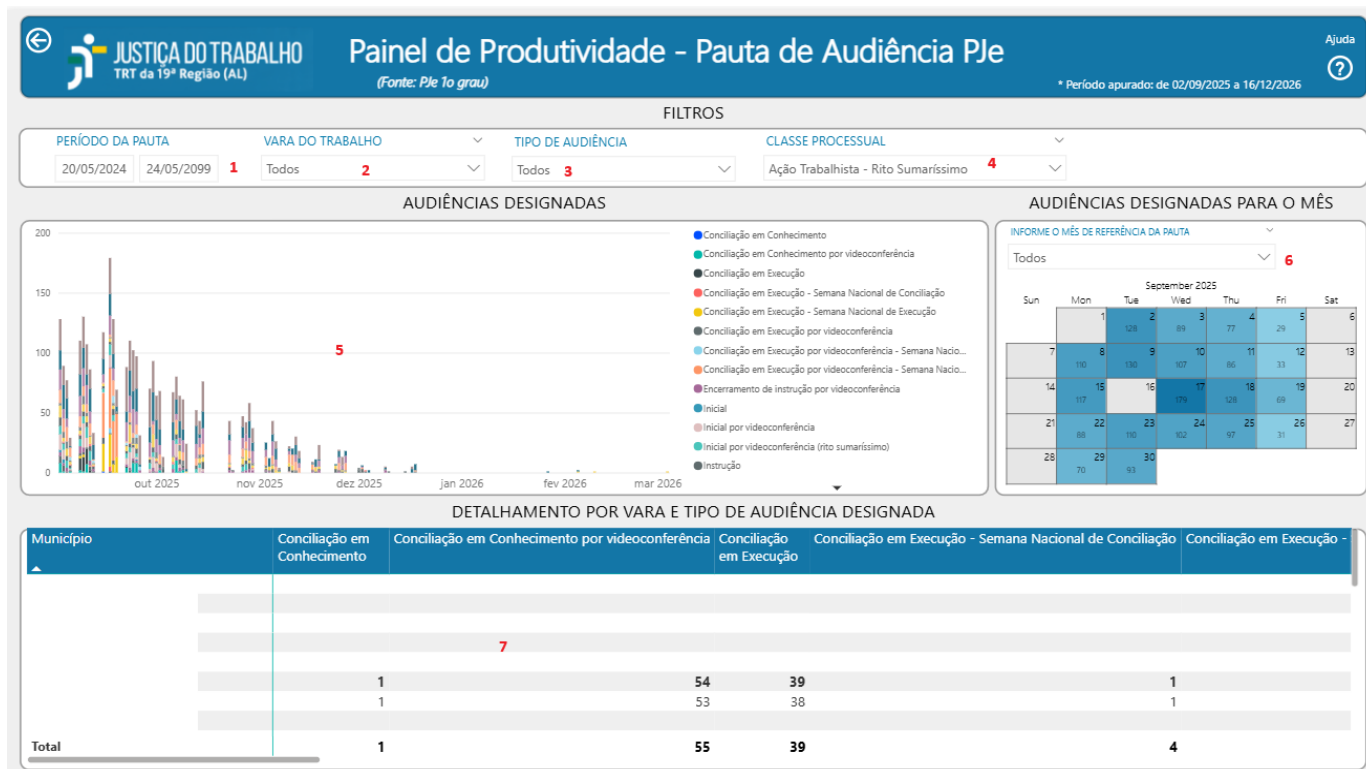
JUSTIÇA DO TRABALHO
TRT da 19ª Região (AL)

Painel de Produtividade - Pauta de Audiência PJe
(Fonte: PJe 1o grau)

Ajuda

* Período apurado: de 02/09/2025 a 16/12/2026

FILTROS

PERÍODO DA PAUTA
20/05/2024 24/05/2099 1

VARA DO TRABALHO
Todos 2

TIPO DE AUDIÊNCIA
Todos 3

CLASSE PROCESSUAL
Ação Trabalhista - Rito Sumaríssimo 4

AUDIÊNCIAS DESIGNADAS

200
150
100
50
0
5
out 2025 nov 2025 dez 2025 jan 2026 fev 2026 mar 2026

Conciliação em Conhecimento
Conciliação em Conhecimento por videoconferência
Conciliação em Execução
Conciliação em Execução - Semana Nacional de Conciliação
Conciliação em Execução - Semana Nacional de Execução
Conciliação em Execução por videoconferência
Conciliação em Execução por videoconferência - Semana Nacio...
Conciliação em Execução por videoconferência - Semana Nacio...
Encerramento de instrução por videoconferência
Inicial
Inicial por videoconferência
Inicial por videoconferência (rito sumaríssimo)
Instrução

AUDIÊNCIAS DESIGNADAS PARA O MÊS

INFORME O MÊS DE REFERÊNCIA DA PAUTA
Todos 6

September 2025

| Sun | Mon | Tue | Wed | Thu | Fri | Sat |
|---|---|---|---|---|---|---|
| | 1 | 2 128 | 3 89 | 4 77 | 5 29 | 6 |
| 7 | 8 110 | 9 130 | 10 107 | 11 86 | 12 33 | 13 |
| 14 | 15 117 | 16 | 17 179 | 18 128 | 19 69 | 20 |
| 21 | 22 88 | 23 110 | 24 102 | 25 97 | 26 31 | 27 |
| 28 | 29 70 | 30 93 | | | | |

DETALHAMENTO POR VARA E TIPO DE AUDIÊNCIA DESIGNADA

| Município | Conciliação em Conhecimento | Conciliação em Conhecimento por videoconferência | Conciliação em Execução | Conciliação em Execução - Semana Nacional de Conciliação | Conciliação em Execução - |
|---|---|---|---|---|---|
| | | | | | |
| | | 7 | | | |
| | 1 | 54 | 39 | 1 | |
| | 1 | 53 | 38 | 1 | |
| Total | 1 | 55 | 39 | 4 | |